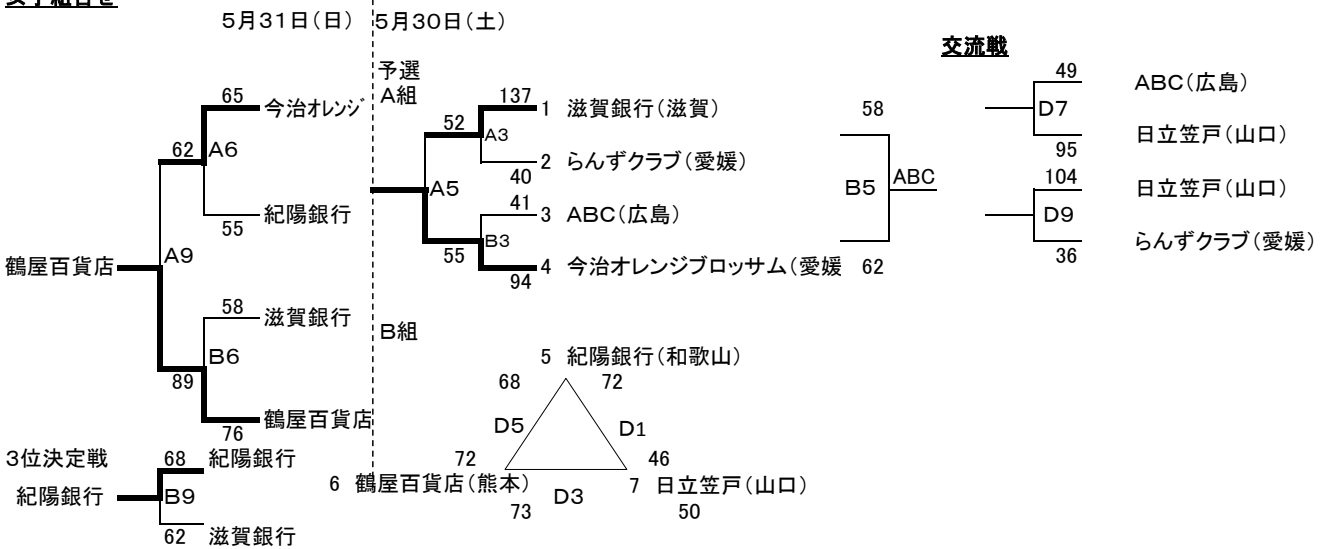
女子組合せ

5月31日(日)
5月30日(土)

予選
A組

65
今治オレンジ
62
A6
55
紀陽銀行
鶴屋百貨店
A9
58
滋賀銀行
B6
89
鶴屋百貨店
76

137
1 滋賀銀行(滋賀)
52
A3
2 らんずクラブ(愛媛)
40
A5
41
3 ABC(広島)
B3
55
4 今治オレンジブロッサム(愛媛
94

58
B5
ABC
62

交流戦
49
ABC(広島)
D7
日立笠戸(山口)
95
104
日立笠戸(山口)
D9
らんずクラブ(愛媛)
36

B組
5 紀陽銀行(和歌山)
68
72
D5
D1
72
46
6 鶴屋百貨店(熊本)
D3
7 日立笠戸(山口)
73
50

3位決定戦
68 紀陽銀行
紀陽銀行
B9
62 滋賀銀行